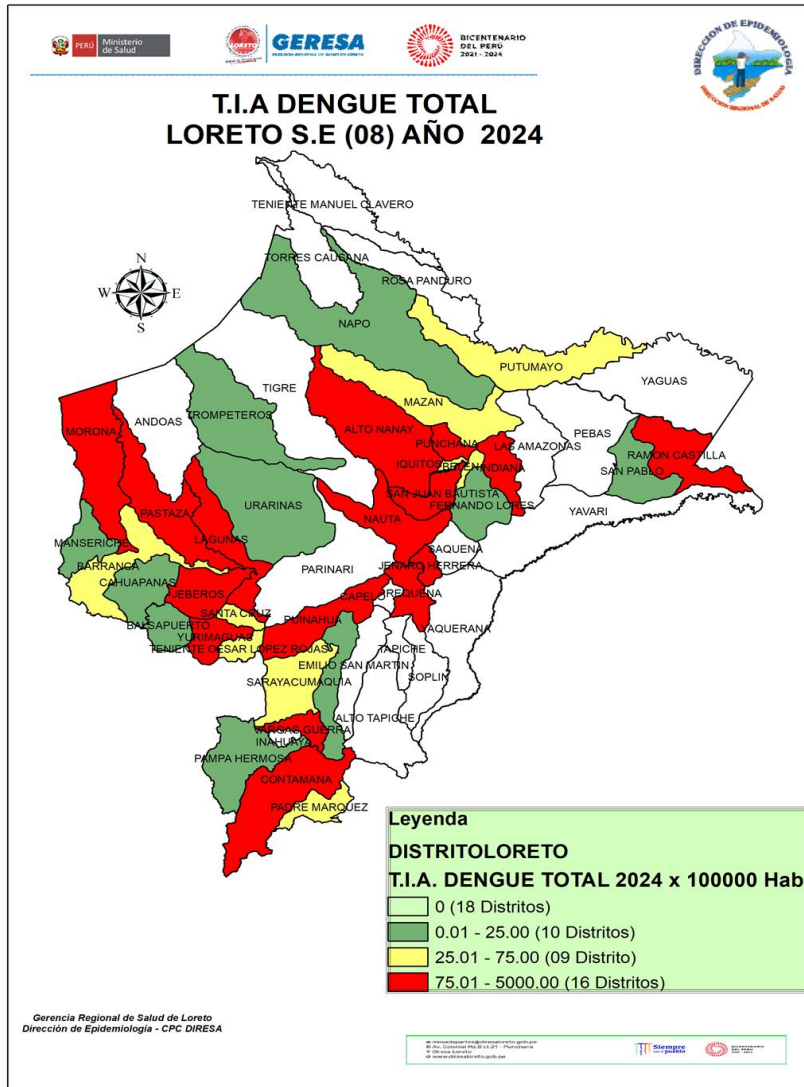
PERÚ Ministerio de Salud

GERESA

BICENTENARIO DEL PERÚ 2021 - 2024

DIRECCION DE EPIDEMIOLOGIA

T.I.A DENGUE TOTAL
LORETO S.E (08) AÑO 2024

N
W E
S

TENIENTE MANUEL CLAVERO
TORRES CAUSANA
ROSA PANDURO
NAPO
PUTUMAYO
YAGUAS
TIGRE
MAZAN
ANDOAS
TROMPETEROS
ALTO NANAY
PUNCHANA
LAS AMAZONAS
PEBAS
RAMON CASTILLA
MORONA
IQUITOS
BELEN
INDIANA
SAN PABLO
SAN JUAN BAUTISTA
URARINAS
FERNANDO LORES
YAVARI
PASTAZA
NAUTA
MANSERICHE
LAGUNAS
SAQUENA
BARRANCA
JENARO HERRERA
CAHUAPANAS
PARINARI
JEBEROS
CAPELO
REQUENA
SANTA CRUZ
BALSAPUERTO
PUINAHUA
MAQUERANA
YURIMAGUAS
TENIENTE CESAR LOPEZ ROJAS
TAPICHE
EMILIO SAN MARTIN
SOPLIN
SARAYACU
MAQUIA
ALTO TAPICHE
VARGAS GUERRA
INAHUAYA
PAMPA HERMOSA
CONTAMANA
PADRE MARQUEZ

Leyenda
DISTRITOLORETO
T.I.A. DENGUE TOTAL 2024 x 100000 Hab
0 (18 Distritos)
0.01 - 25.00 (10 Distritos)
25.01 - 75.00 (09 Distrito)
75.01 - 5000.00 (16 Distritos)

Gerencia Regional de Salud de Loreto
Dirección de Epidemiología - CPC DIRESA

Siempre con el pueblo